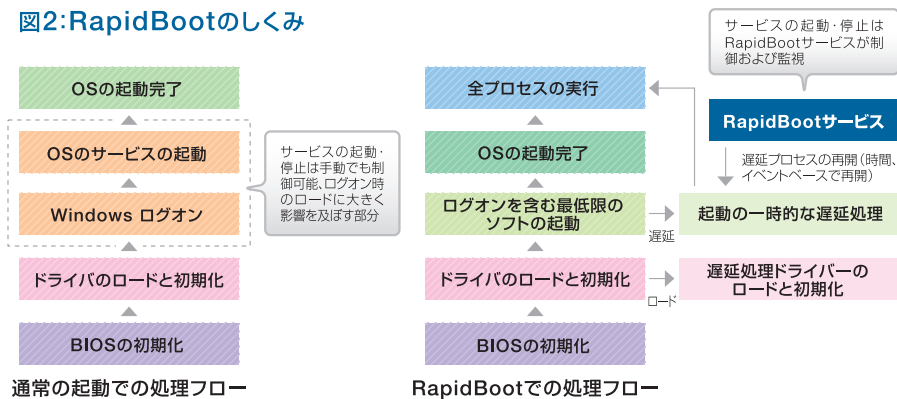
図2:RapidBootのしくみ

OSの起動完了

OSのサービスの起動

Windows ログオン

サービスの起動・停止は手動でも制御可能。ログオン時のロードに大きく影響を及ぼす部分

ドライバのロードと初期化

BIOSの初期化

通常の起動での処理フロー

サービスの起動・停止はRapidBootサービスが制御および監視

全プロセスの実行

RapidBootサービス

OSの起動完了

遅延プロセスの再開(時間、イベントベースで再開)

ログオンを含む最低限のソフトの起動

遅延

起動の一時的な遅延処理

ドライバのロードと初期化

ロード

遅延処理ドライバーのロードと初期化

BIOSの初期化

RapidBootでの処理フロー